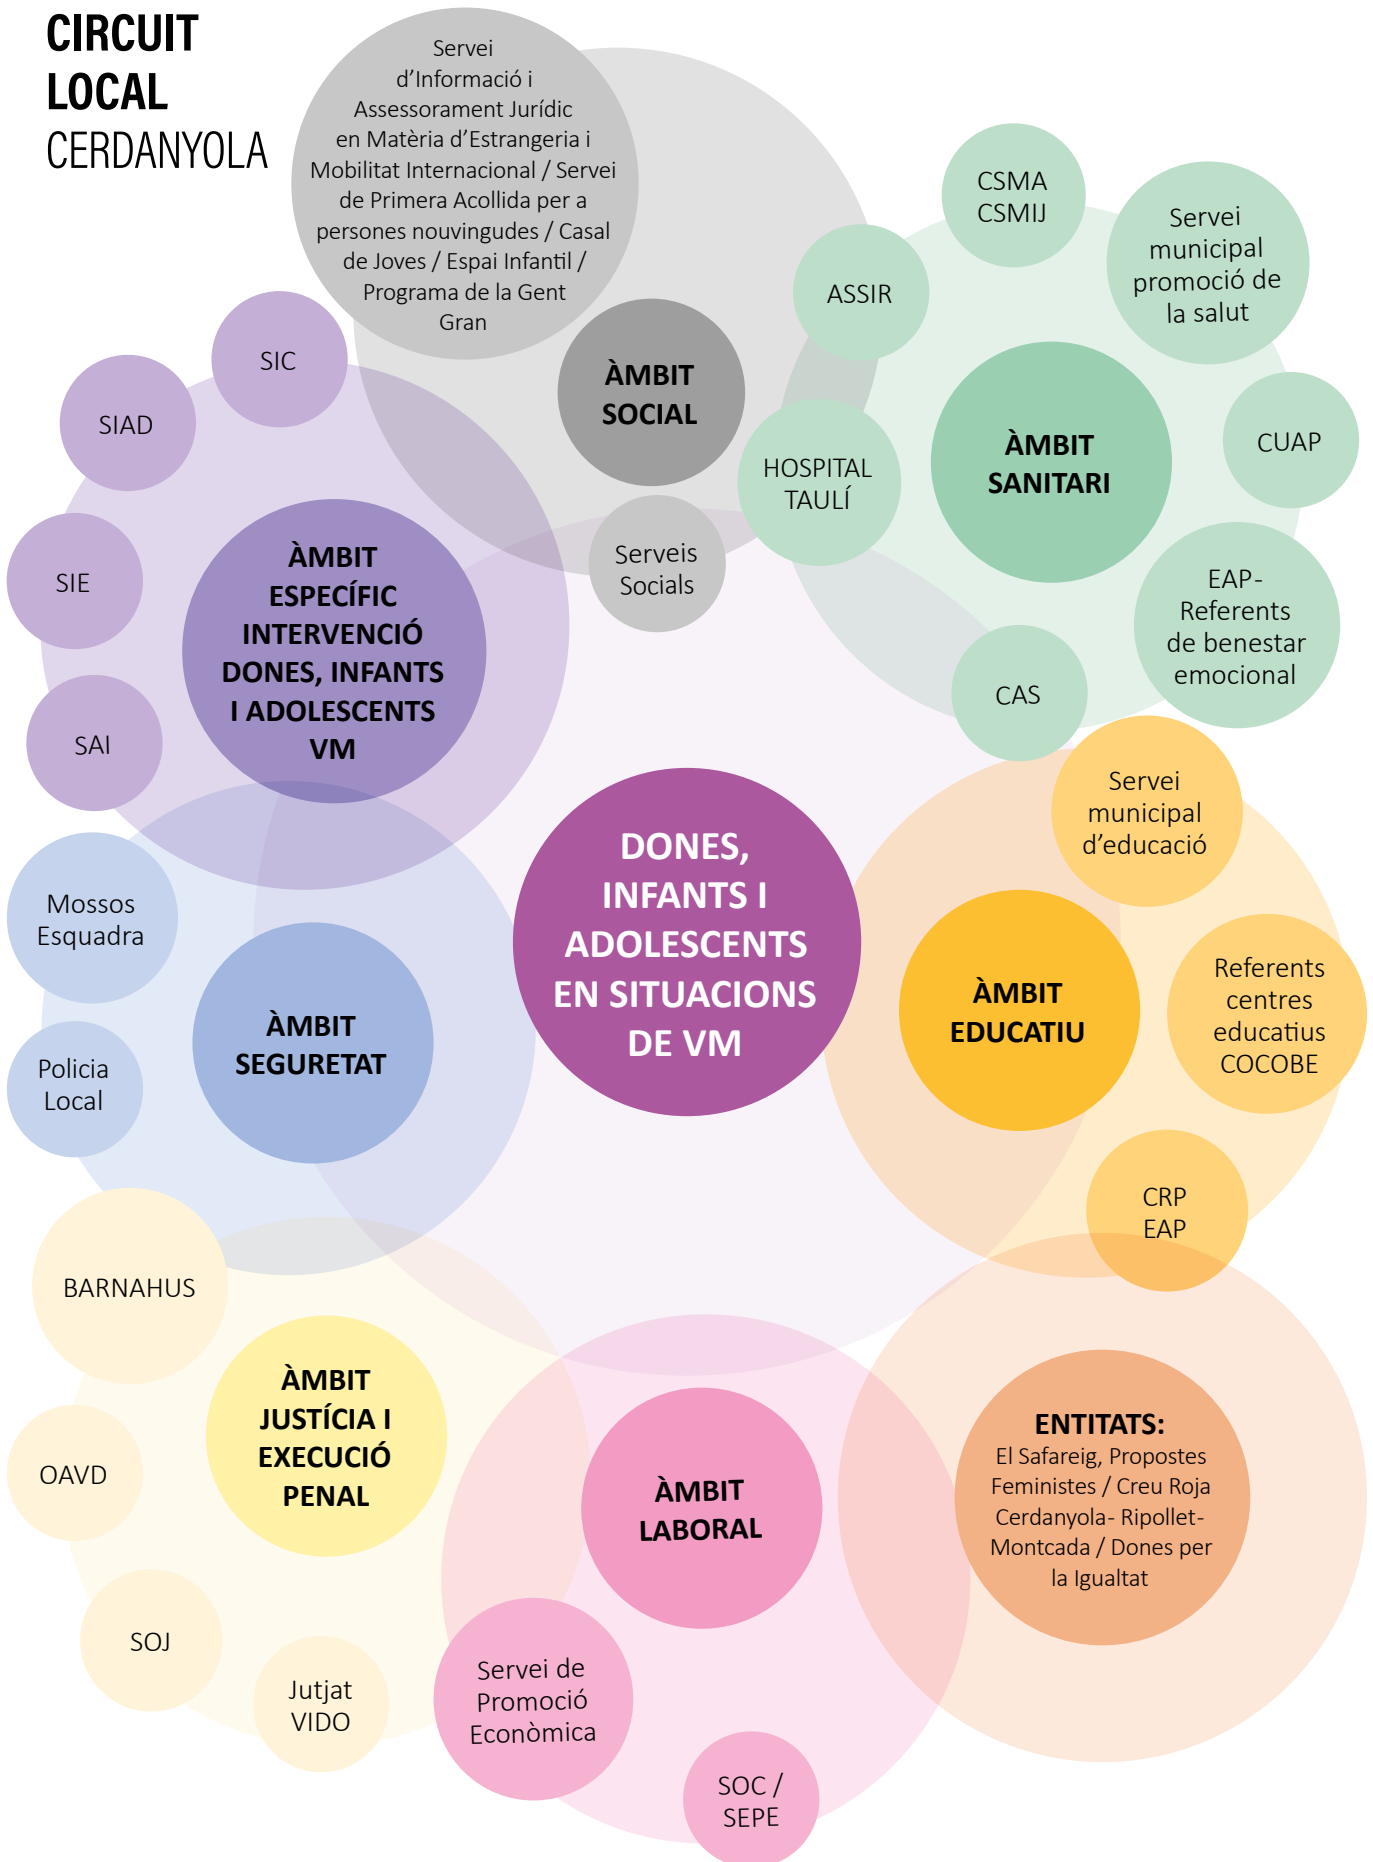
CIRCUIT LOCAL CERDANYOLA

Servei d'Informació i Assessorament Jurídic en Matèria d'Estrangeria i Mobilitat Internacional / Servei de Primera Acollida per a persones nouvingudes / Casal de Joves / Espai Infantil / Programa de la Gent Gran

ÀMBIT SOCIAL

Serveis Socials

CSMA CSMIJ

ASSIR

Servei municipal promoció de la salut

HOSPITAL TAULÍ

ÀMBIT SANITARI

CUAP

EAP-Referents de benestar emocional

CAS

SIC

SIAD

SIE

ÀMBIT ESPECÍFIC INTERVENCIÓ DONES, INFANTS I ADOLESCENTS VM

SAI

Mossos Esquadra

ÀMBIT SEGURETAT

Policia Local

DONES, INFANTS I ADOLESCENTS EN SITUACIONS DE VM

Servei municipal d'educació

ÀMBIT EDUCATIU

Referents centres educatius COCOBE

CRP EAP

BARNAHUS

ÀMBIT JUSTÍCIA I EXECUCIÓ PENAL

OAVD

SOJ

Jutjat VIDO

ÀMBIT LABORAL

Servei de Promoció Econòmica

SOC / SEPE

ENTITATS:
El Safareig, Propostes Feministes / Creu Roja Cerdanyola- Ripollet- Montcada / Dones per la Igualtat